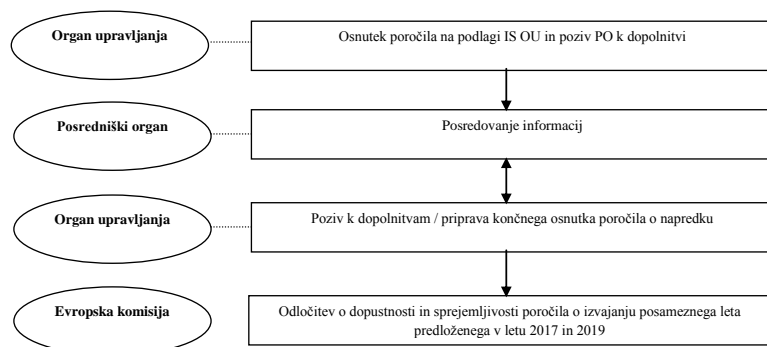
Organ upravljanja

Osnutek poročila na podlagi IS OU in poziv PO k dopolnitvi

Posredniški organ

Posredovanje informacij

Organ upravljanja

Poziv k dopolnitvam / priprava končnega osnutka poročila o napredku

Evropska komisija

Odločitev o dopustnosti in sprejemljivosti poročila o izvajanju posameznega leta predloženega v letu 2017 in 2019